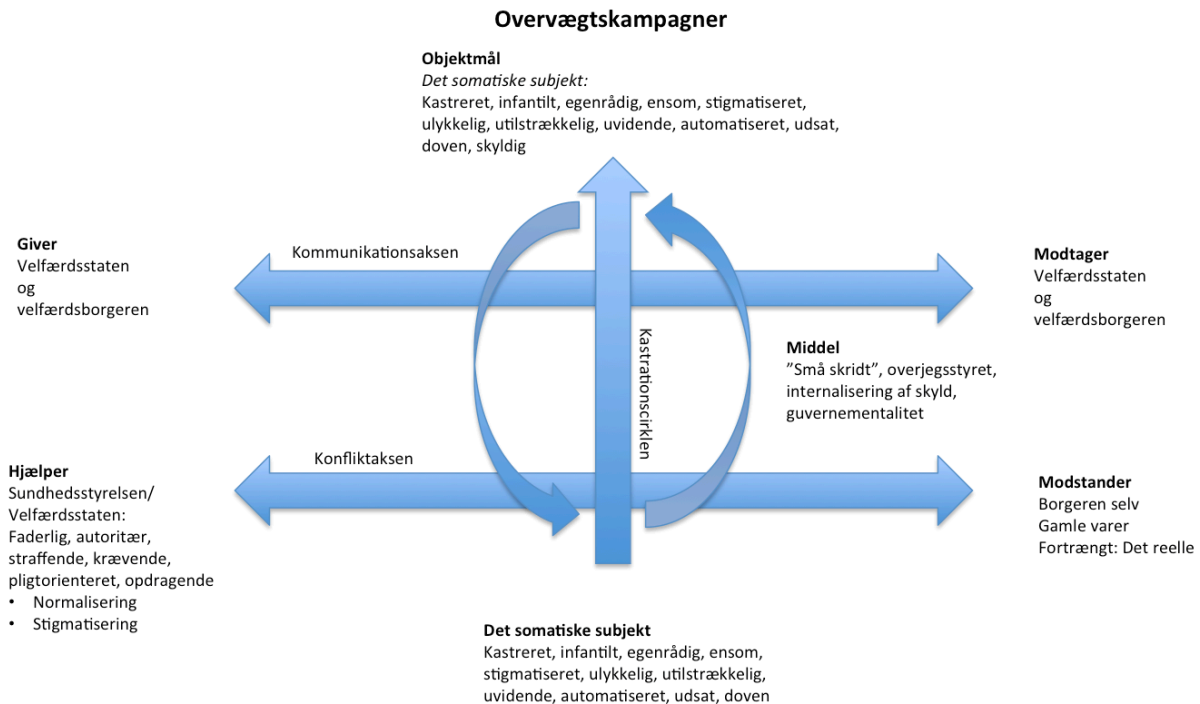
Overvægtskampagner

**Objektmål**
*Det somatiske subjekt:*
Kastreret, infantilt, egenrådig, ensom, stigmatiseret, ulykkelig, utilstrækkelig, uvidende, automatiseret, udsat, doven, skyldig

**Giver**
Velfærdsstaten
og
velfærdsborgeren

Kommunikationsaksen

**Modtager**
Velfærdsstaten
og
velfærdsborgeren

Kastrationscirklen

**Middel**
"Små skridt", overjegsstyret, internalisering af skyld, guvernementalitet

**Hjælper**
Sundhedsstyrelsen/
Velfærdsstaten:
Faderlig, autoritær, straffende, krævende, pligtorienteret, opdragende
• Normalisering
• Stigmatisering

Konfliktaksen

**Modstander**
Borgeren selv
Gamle varer
Fortrængt: Det reelle

**Det somatiske subjekt**
Kastreret, infantilt, egenrådig, ensom, stigmatiseret, ulykkelig, utilstrækkelig, uvidende, automatiseret, udsat, doven